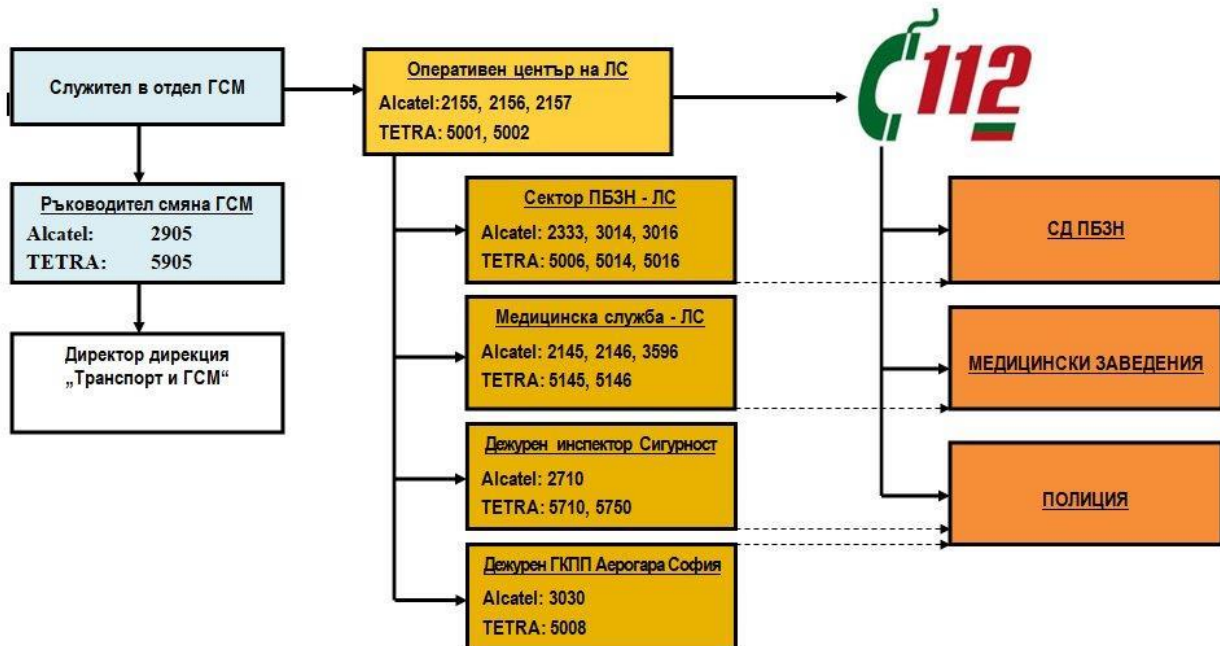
Служител в отдел ГСМ

Ръководител смяна ГСМ
Alcatel: 2905
TETRA: 5905

Директор дирекция „Транспорт и ГСМ“

Оперативен център на ЛС
Alcatel:2155, 2156, 2157
TETRA: 5001, 5002

112

Сектор ПБЗН - ЛС
Alcatel: 2333, 3014, 3016
TETRA: 5006, 5014, 5016

Медицинска служба - ЛС
Alcatel: 2145, 2146, 3596
TETRA: 5145, 5146

Дежурен инспектор Сигурност
Alcatel: 2710
TETRA: 5710, 5750

Дежурен ГКПП Аерогара София
Alcatel: 3030
TETRA: 5008

СД ПБЗН

МЕДИЦИНСКИ ЗАВЕДЕНИЯ

ПОЛИЦИЯ